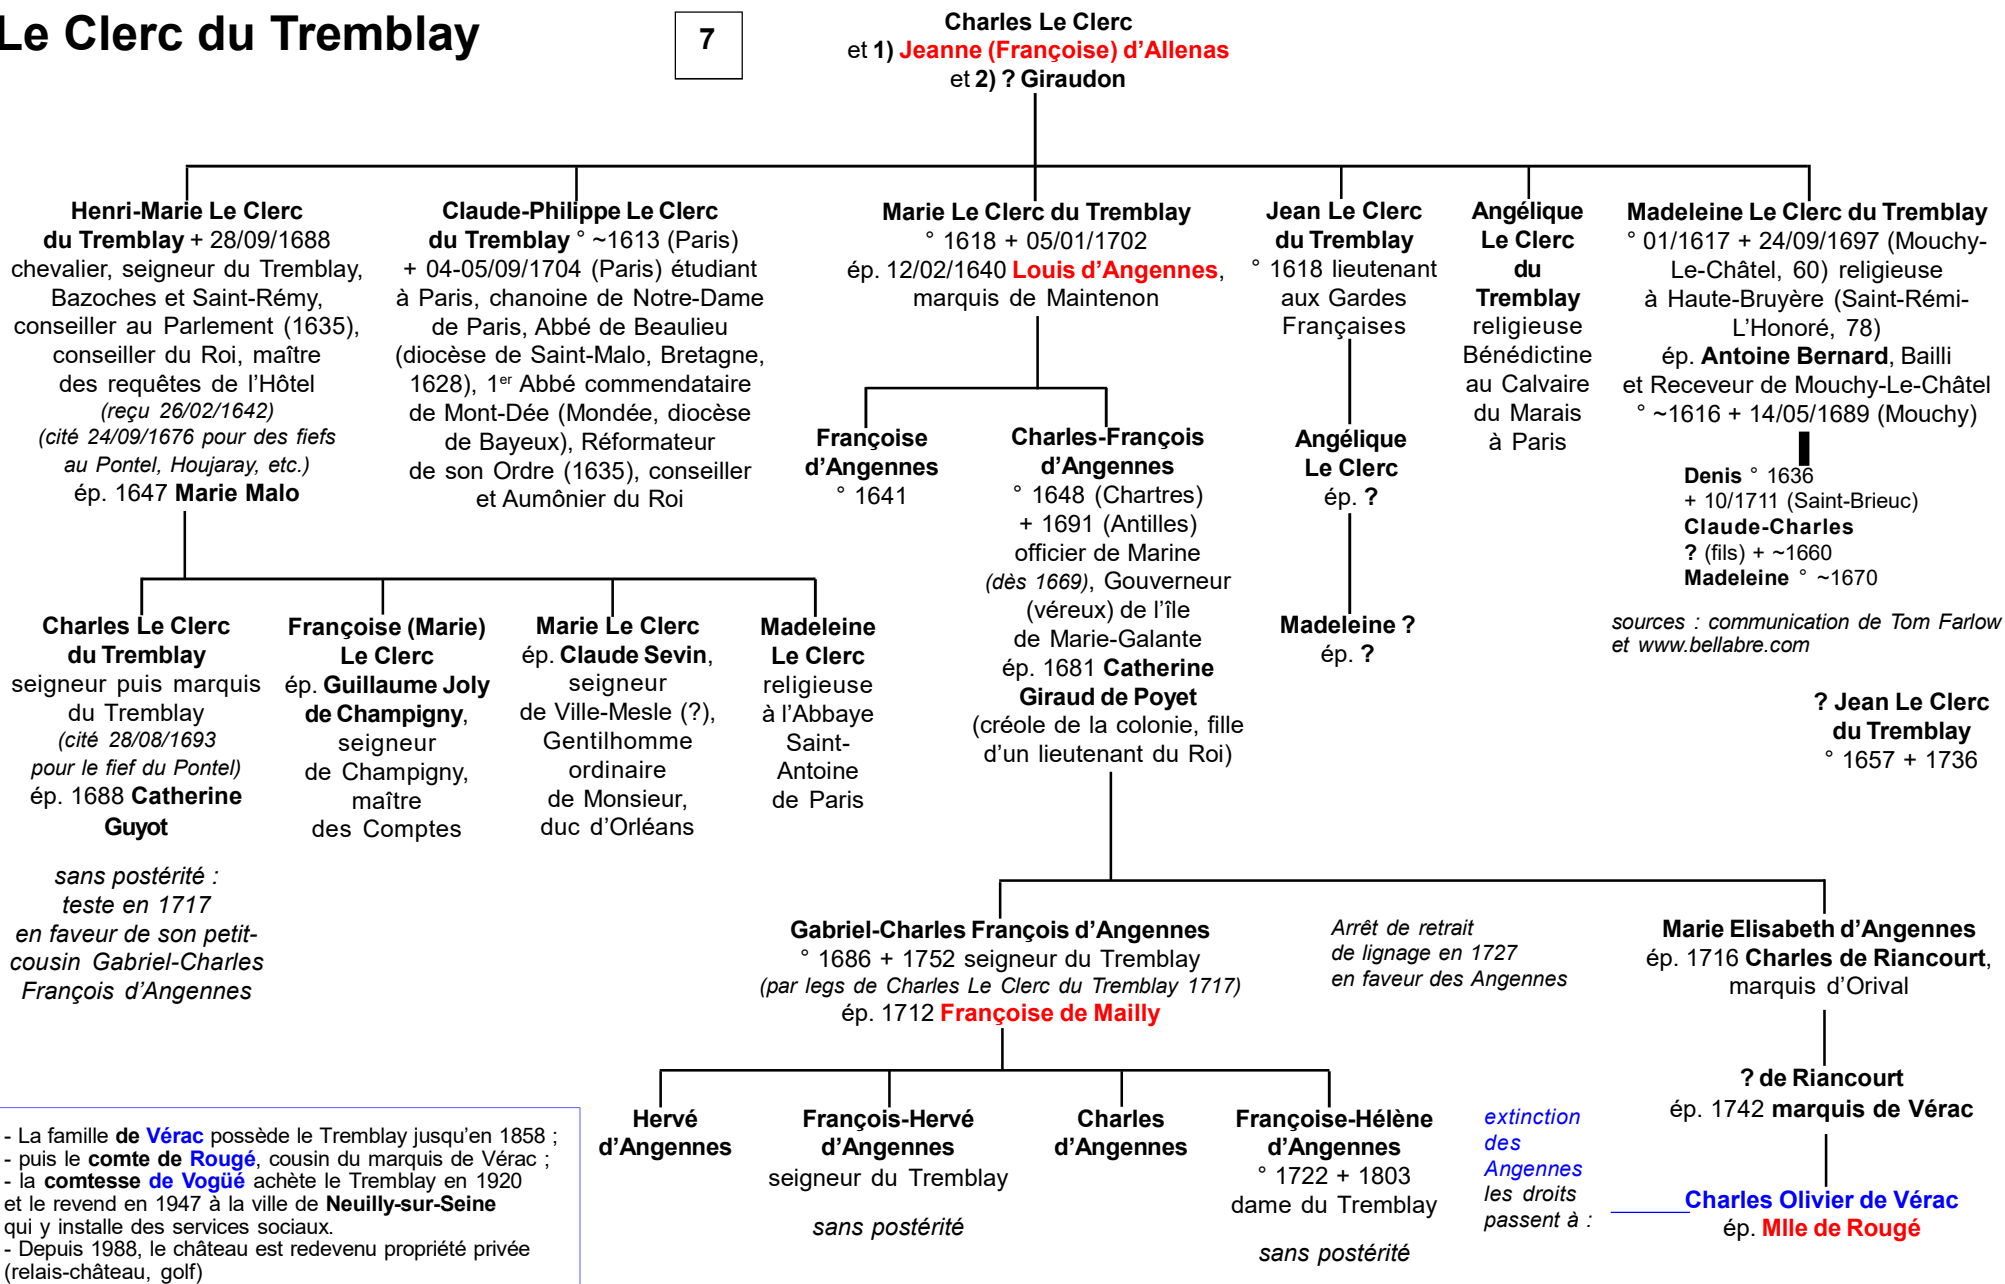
Le Clerc du Tremblay

7

Charles Le Clerc
et 1) Jeanne (Françoise) d'Allenas
et 2) ? Giraudon

Henri-Marie Le Clerc du Tremblay + 28/09/1688 chevalier, seigneur du Tremblay, Bazoches et Saint-Rémy, conseiller au Parlement (1635), conseiller du Roi, maître des requêtes de l'Hôtel (reçu 26/02/1642) (cité 24/09/1676 pour des fiefs au Pontel, Houjaray, etc.) ép. 1647 Marie Malo

Claude-Philippe Le Clerc du Tremblay ° ~1613 (Paris) + 04-05/09/1704 (Paris) étudiant à Paris, chanoine de Notre-Dame de Paris, Abbé de Beaulieu (diocèse de Saint-Malo, Bretagne, 1628), 1$^{er}$ Abbé commendataire de Mont-Dée (Mondée, diocèse de Bayeux), Réformateur de son Ordre (1635), conseiller et Aumônier du Roi

Marie Le Clerc du Tremblay ° 1618 + 05/01/1702 ép. 12/02/1640 Louis d'Angennes, marquis de Maintenon

Jean Le Clerc du Tremblay ° 1618 lieutenant aux Gardes Françaises

Angélique Le Clerc du Tremblay religieuse Bénédictine au Calvaire du Marais à Paris

Madeleine Le Clerc du Tremblay ° 01/1617 + 24/09/1697 (Mouchy-Le-Châtel, 60) religieuse à Haute-Bruyère (Saint-Rémi-L'Honoré, 78) ép. Antoine Bernard, Bailli et Receveur de Mouchy-Le-Châtel ° ~1616 + 14/05/1689 (Mouchy)

Françoise d'Angennes ° 1641

Charles-François d'Angennes ° 1648 (Chartres) + 1691 (Antilles) officier de Marine (dès 1669), Gouverneur (véreux) de l'île de Marie-Galante ép. 1681 Catherine Giraud de Poyet (créole de la colonie, fille d'un lieutenant du Roi)

Angélique Le Clerc ép. ?

Madeleine ? ép. ?

Denis ° 1636 + 10/1711 (Saint-Brieuc)
Claude-Charles ? (fils) + ~1660
Madeleine ° ~1670

sources : communication de Tom Farlow et www.bellabre.com

? Jean Le Clerc du Tremblay ° 1657 + 1736

Charles Le Clerc du Tremblay seigneur puis marquis du Tremblay (cité 28/08/1693 pour le fief du Pontel) ép. 1688 Catherine Guyot

sans postérité : teste en 1717 en faveur de son petit-cousin Gabriel-Charles François d'Angennes

Françoise (Marie) Le Clerc ép. Guillaume Joly de Champigny, seigneur de Champigny, maître des Comptes

Marie Le Clerc ép. Claude Sevin, seigneur de Ville-Mesle (?), Gentilhomme ordinaire de Monsieur, duc d'Orléans

Madeleine Le Clerc religieuse à l'Abbaye Saint-Antoine de Paris

Gabriel-Charles François d'Angennes ° 1686 + 1752 seigneur du Tremblay (par legs de Charles Le Clerc du Tremblay 1717) ép. 1712 Françoise de Mailly

Arrêt de retrait de lignage en 1727 en faveur des Angennes

Marie Elisabeth d'Angennes ép. 1716 Charles de Riancourt, marquis d'Orival

? de Riancourt ép. 1742 marquis de Vérac

Hervé d'Angennes

François-Hervé d'Angennes seigneur du Tremblay

sans postérité

Charles d'Angennes

Françoise-Hélène d'Angennes ° 1722 + 1803 dame du Tremblay

sans postérité

extinction des Angennes les droits passent à :

Charles Olivier de Vérac ép. Mlle de Rougé

- La famille de Vérac possède le Tremblay jusqu'en 1858 ;
- puis le comte de Rougé, cousin du marquis de Vérac ;
- la comtesse de Vogüé achète le Tremblay en 1920 et le revend en 1947 à la ville de Neuilly-sur-Seine qui y installe des services sociaux.
- Depuis 1988, le château est redevenu propriété privée (relais-château, golf)